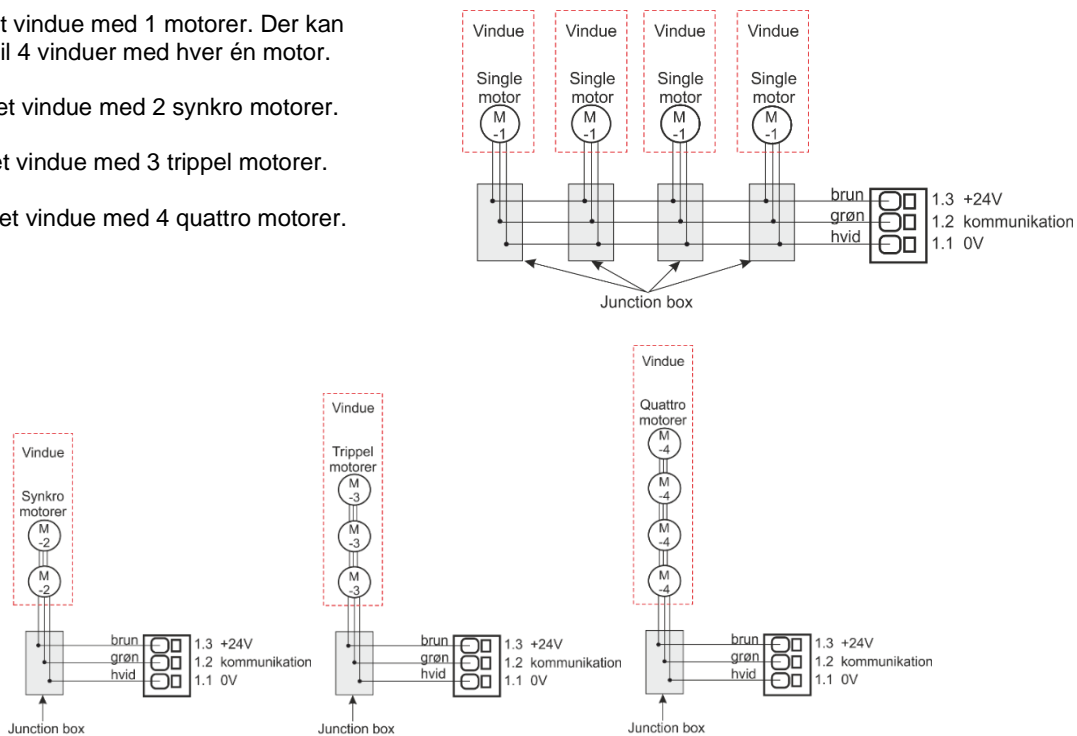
t vindue med 1 motorer. Der kan il 4 vinduer med hver én motor.

et vindue med 2 synkro motorer.

et vindue med 3 trippel motorer.

et vindue med 4 quattro motorer.

Vindue
Single motor
M -1

Vindue
Single motor
M -1

Vindue
Single motor
M -1

Vindue
Single motor
M -1

brun
grøn
hvid

1.3 +24V
1.2 kommunikation
1.1 0V

Junction box

Vindue
Synkro motorer
M -2
M -2

brun
grøn
hvid

1.3 +24V
1.2 kommunikation
1.1 0V

Junction box

Vindue
Trippel motorer
M -3
M -3
M -3

brun
grøn
hvid

1.3 +24V
1.2 kommunikation
1.1 0V

Junction box

Vindue
Quattro motorer
M -4
M -4
M -4
M -4

brun
grøn
hvid

1.3 +24V
1.2 kommunikation
1.1 0V

Junction box